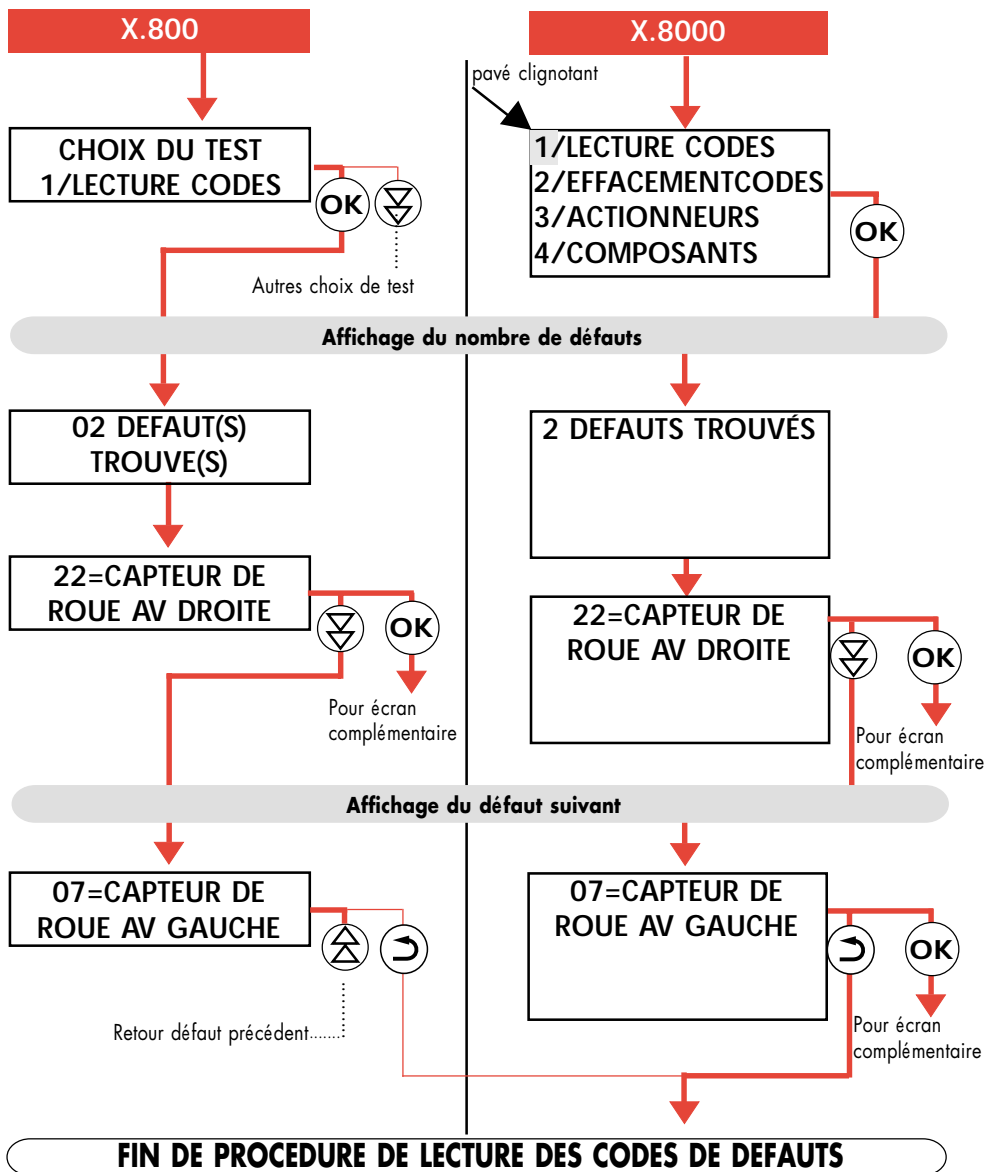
X.800

CHOIX DU TEST
1/LECTURE CODES

OK

Autres choix de test

X.8000

pavé clignotant

1/LECTURE CODES
2/EFFACEMENTCODES
3/ACTIONNEURS
4/COMPOSANTS

OK

Affichage du nombre de défauts

02 DEFAUT(S)
TROUVE(S)

2 DEFAUTS TROUVÉS

22=CAPTEUR DE
ROUE AV DROITE

OK

Pour écran complémentaire

22=CAPTEUR DE
ROUE AV DROITE

OK

Pour écran complémentaire

Affichage du défaut suivant

07=CAPTEUR DE
ROUE AV GAUCHE

Retour défaut précédent

07=CAPTEUR DE
ROUE AV GAUCHE

OK

Pour écran complémentaire

FIN DE PROCEDURE DE LECTURE DES CODES DE DEFAUTS